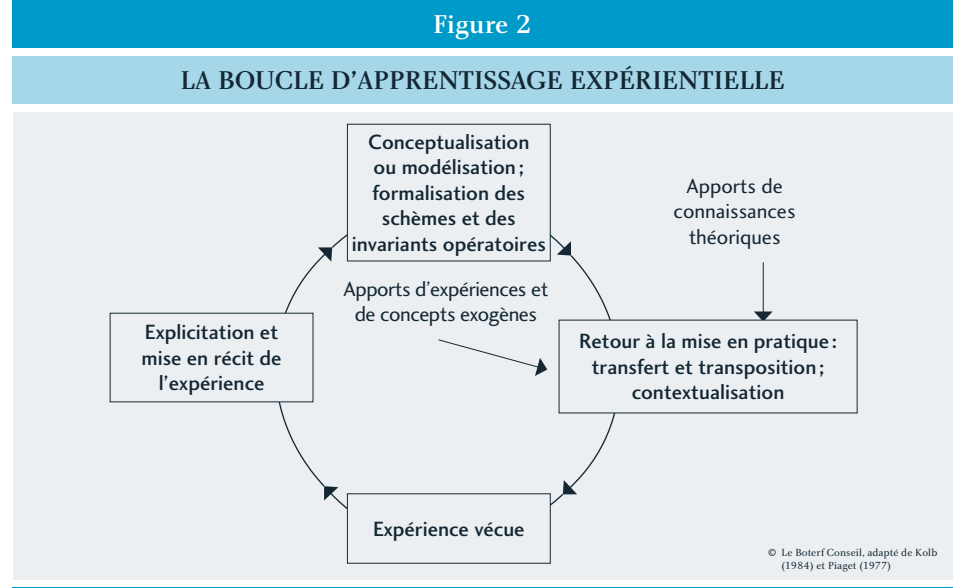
Figure 2

LA BOUCLE D'APPRENTISSAGE EXPÉRIENTIELLE

Conceptualisation ou modélisation ; formalisation des schèmes et des invariants opératoires

Apports de connaissances théoriques

Apports d'expériences et de concepts exogènes

Explicitation et mise en récit de l'expérience

Retour à la mise en pratique : transfert et transposition ; contextualisation

Expérience vécue

© Le Boterf Conseil, adapté de Kolb (1984) et Piaget (1977)